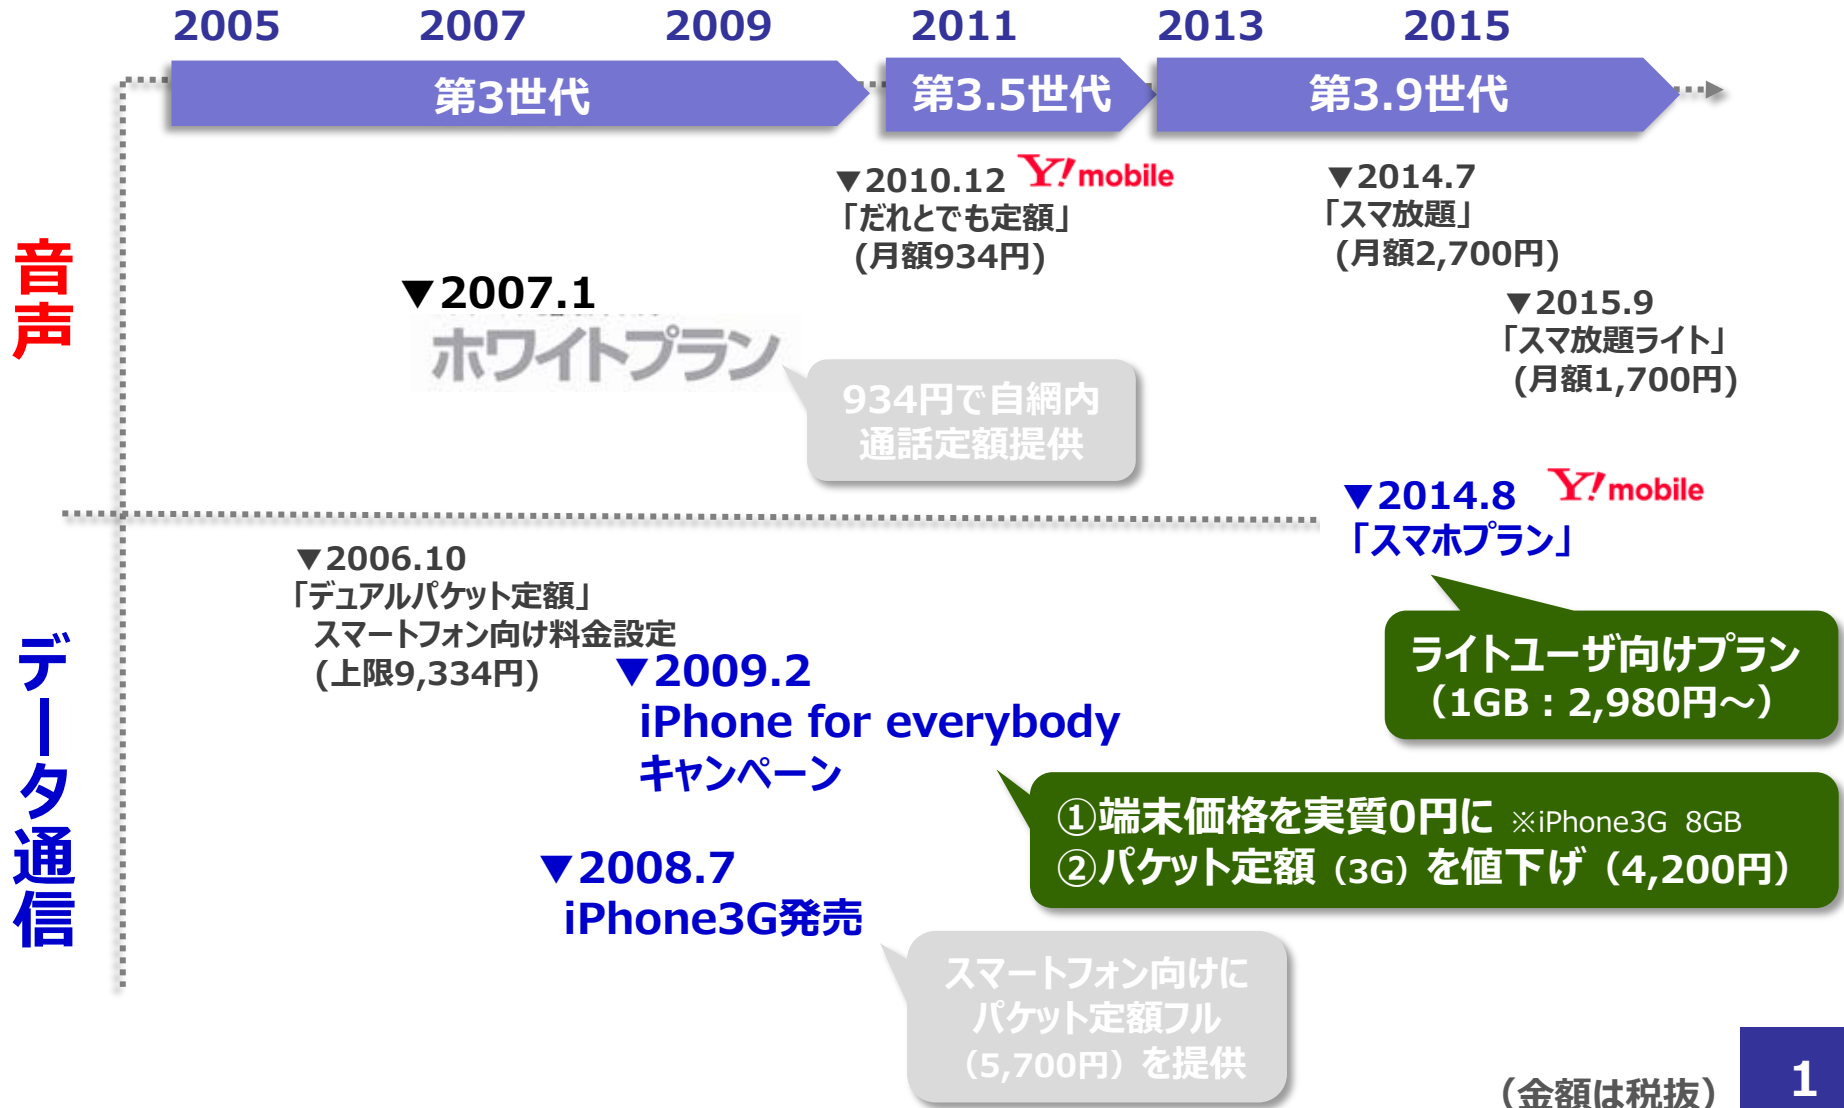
2005 2007 2009 2011 2013 2015

第3世代

第3.5世代

第3.9世代

音声

▼2010.12 Y!mobile
「だれとでも定額」
(月額934円)

▼2014.7
「スマ放題」
(月額2,700円)

▼2007.1
ホワイトプラン

934円で自網内通話定額提供

▼2015.9
「スマ放題ライト」
(月額1,700円)

▼2014.8 Y!mobile
「スマホプラン」

データ通信

▼2006.10
「デュアルパケット定額」
スマートフォン向け料金設定
(上限9,334円)

▼2009.2
iPhone for everybody
キャンペーン

ライトユーザ向けプラン
(1GB：2,980円～)

①端末価格を実質0円に ※iPhone3G 8GB
②パケット定額（3G）を値下げ（4,200円）

▼2008.7
iPhone3G発売

スマートフォン向けにパケット定額フル（5,700円）を提供

（金額は税抜）

1